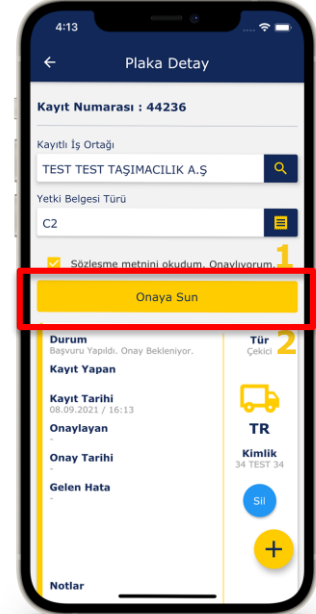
4:13

Plaka Detay

Kayıt Numarası : 44236

Kayıtlı İş Ortağı

TEST TEST TAŞIMACILIK A.Ş

Yetki Belgesi Türü

C2

Sözleşme metnini okudum. Onaylıyorum.

1

Onaya Sun

Durum
Başvuru Yapıldı. Onay Bekleniyor.

Kayıt Yapan

Kayıt Tarihi
08.09.2021 / 16:13

Onaylayan
-

Onay Tarihi
-

Gelen Hata
-

Notlar

Tür
Çekici

2

TR

Kimlik
34 TEST 34

Sil

+